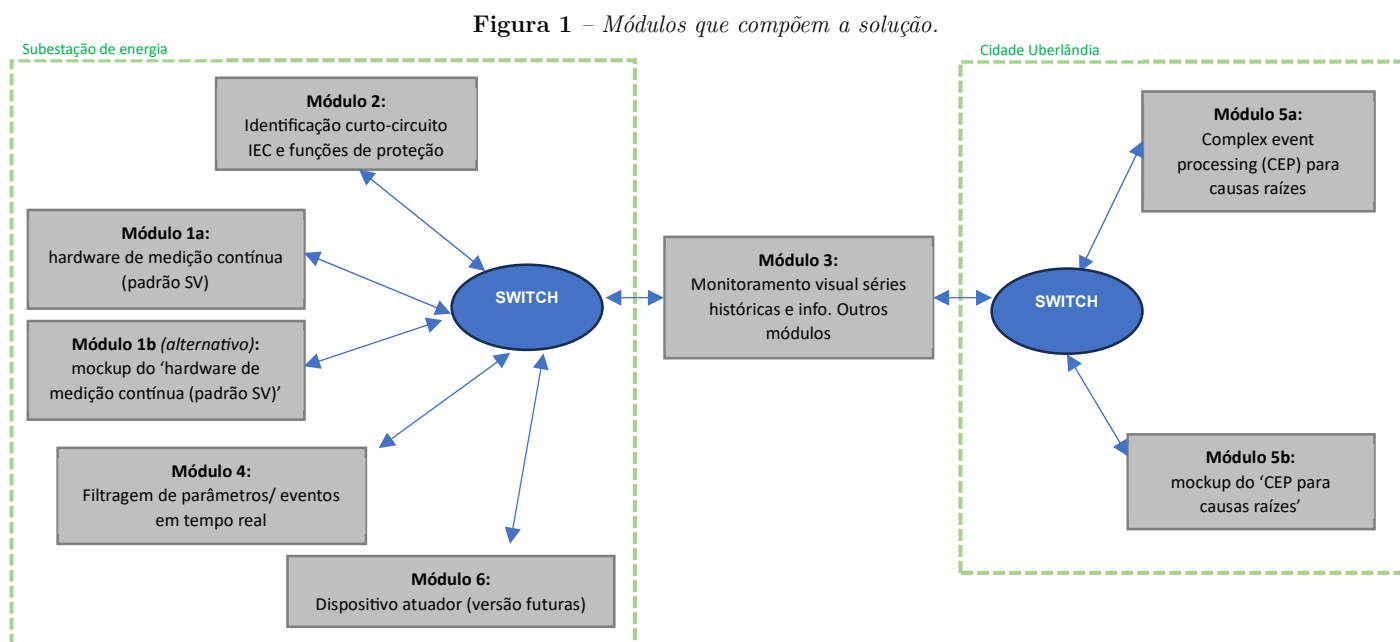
**Figura 1** – *Módulos que compõem a solução.*

Subestação de energia

**Módulo 2:**
Identificação curto-circuito IEC e funções de proteção

**Módulo 1a:**
hardware de medição contínua (padrão SV)

**Módulo 1b** *(alternativo)***:**
mockup do 'hardware de medição contínua (padrão SV)'

**Módulo 4:**
Filtragem de parâmetros/ eventos em tempo real

**Módulo 6:**
Dispositivo atuador (versão futuras)

SWITCH

**Módulo 3:**
Monitoramento visual séries históricas e info. Outros módulos

Cidade Uberlândia

SWITCH

**Módulo 5a:**
Complex event processing (CEP) para causas raízes

**Módulo 5b:**
mockup do 'CEP para causas raízes'